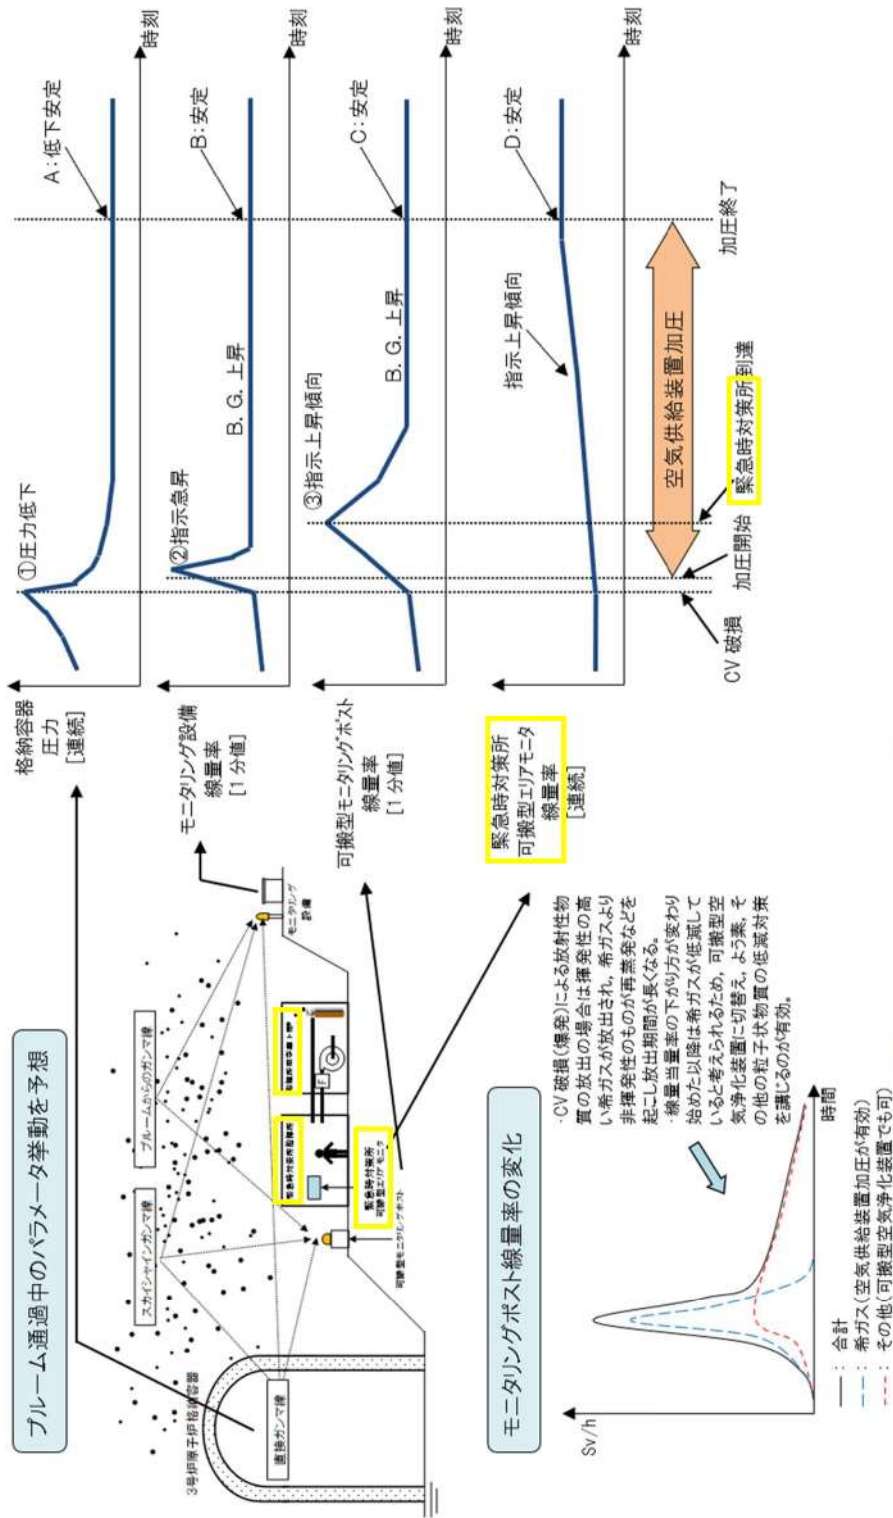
プルーム通過中のパラメータ挙動を予想

3号炉原子炉格納容器

直接ガンマ線

スカイシャインガンマ線

プルームからのガンマ線

緊急時対策所

緊急時対策所
可搬型エリアモニタ

可搬型モニタリングポスト

モニタリング設備

格納容器
圧力
[連続]

①圧力低下

A:低下安定

時刻

モニタリング設備
線量率
[1分値]

②指示急昇

B. G. 上昇

B:安定

時刻

可搬型モニタリングポスト
線量率
[1分値]

③指示上昇傾向

B. G. 上昇

C:安定

時刻

緊急時対策所
可搬型エリアモニタ
線量率
[連続]

指示上昇傾向

D:安定

時刻

CV破損

加圧開始

空気供給装置加圧

緊急時対策所到達

加圧終了

モニタリングポスト線量率の変化

Sv/h

時間

・CV破損(爆発)による放射性物質の放出の場合は揮発性の高い希ガスが放出され、希ガスより非揮発性のものが再蒸発などを起こし放出期間が長くなる。
・線量当量率の下がり方が変わり始めた以降は希ガスが低減していると考えられるため、可搬型空気浄化装置に切替え、よう素、その他の粒子状物質の低減対策を講じるのが有効。

― : 合計
― : 希ガス(空気供給装置加圧が有効)
― : その他(可搬型空気浄化装置でも可)